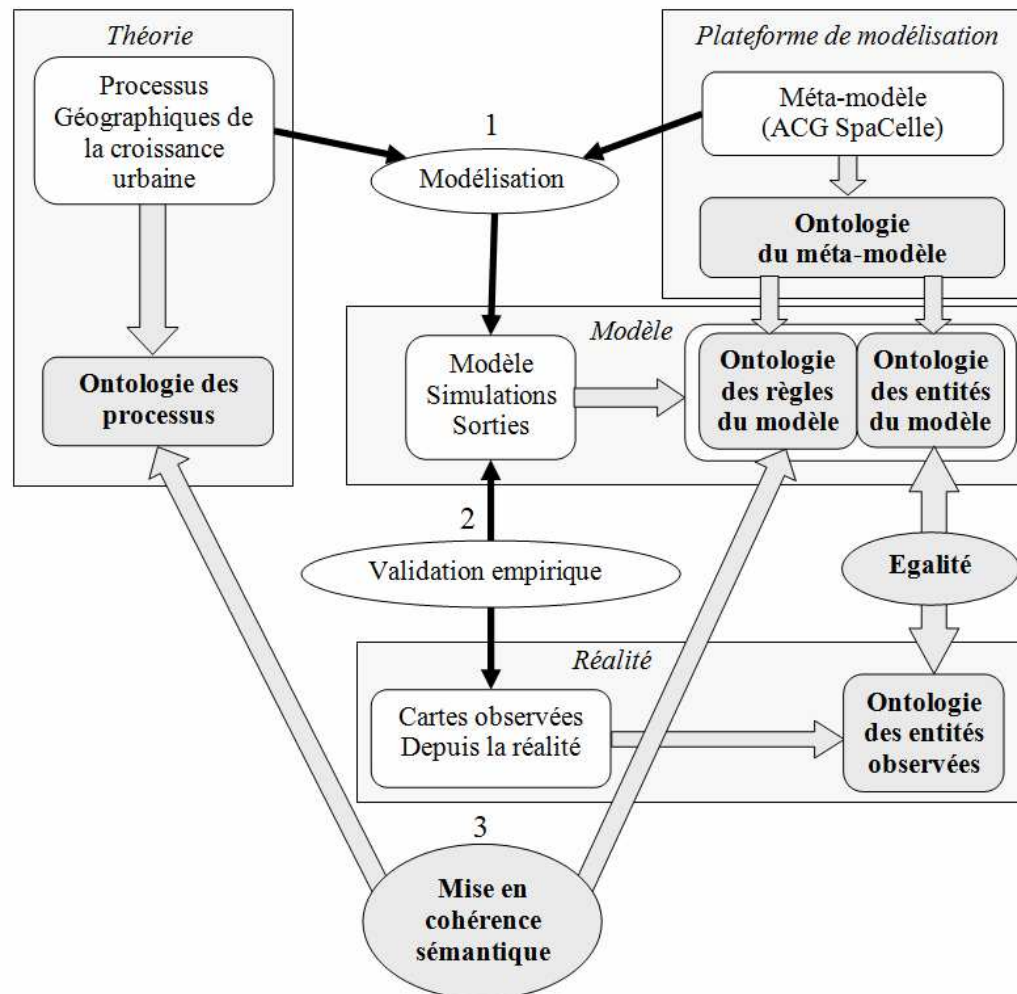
Théorie

Processus Géographiques de la croissance urbaine

Ontologie des processus

1

Modélisation

Plateforme de modélisation

Méta-modèle (ACG SpaCelle)

Ontologie du méta-modèle

Modèle

Modèle Simulations Sorties

Ontologie des règles du modèle

Ontologie des entités du modèle

2

Validation empirique

Egalité

Réalité

Cartes observées Depuis la réalité

Ontologie des entités observées

3

Mise en cohérence sémantique